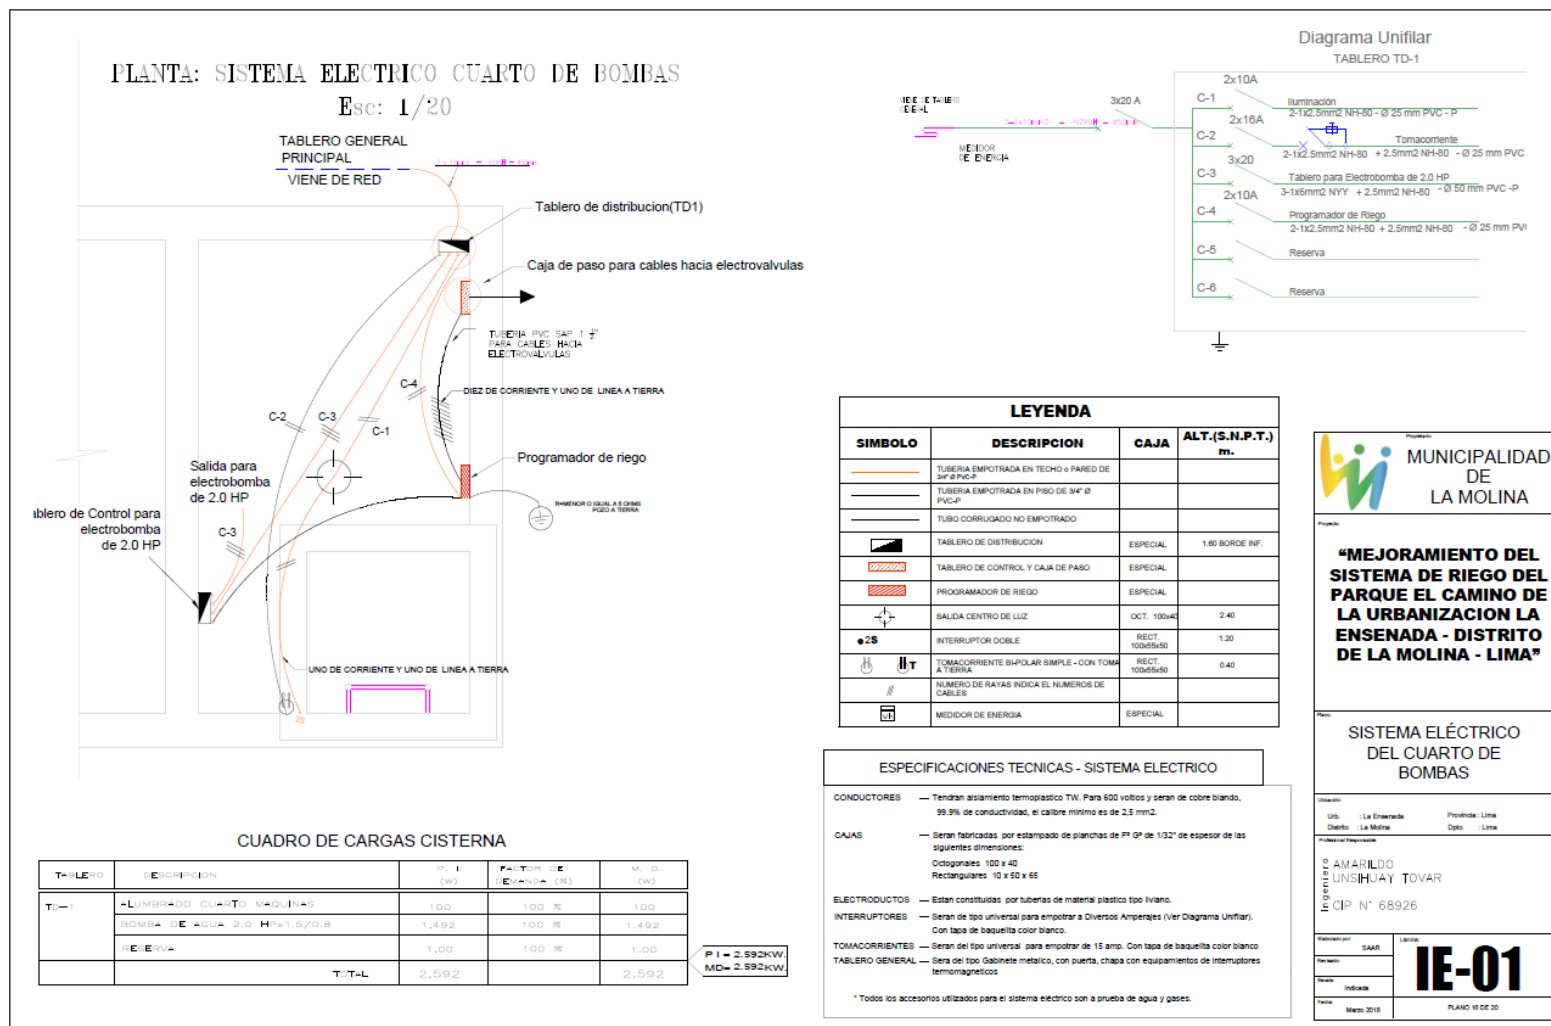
PLANTA: SISTEMA ELECTRICO CUARTO DE BOMBAS
Esc: 1/20

TABLERO GENERAL PRINCIPAL
VIENE DE RED

Tablero de distribucion(TD1)
Caja de paso para cables hacia electrovalvulas
TUBERIA PVC SAP 1 $\frac{1}{2}$" PARA CABLES HACIA ELECTROVALVULAS
C-4
DIEZ DE CORRIENTE Y UNO DE LINEA A TIERRA
C-2
C-3
C-1
Salida para electrobomba de 2.0 HP
Programador de riego
R=MENOR O IGUAL A 5 OHMS POZO A TIERRA
ablero de Control para electrobomba de 2.0 HP
C-3
UNO DE CORRIENTE Y UNO DE LINEA A TIERRA

Diagrama Unifilar
TABLERO TD-1
VIENE DE TABLERO GENERAL
3x20 A
MEDIDOR DE ENERGIA
2x10A
C-1
Iluminación
2-1x2.5mm2 NH-80 - Ø 25 mm PVC - P
2x16A
C-2
Tomacorriente
2-1x2.5mm2 NH-80 + 2.5mm2 NH-80 - Ø 25 mm PVC
3x20
C-3
Tablero para Electrobomba de 2.0 HP
3-1x6mm2 NYY + 2.5mm2 NH-80 - Ø 50 mm PVC -P
2x10A
C-4
Programador de Riego
2-1x2.5mm2 NH-80 + 2.5mm2 NH-80 - Ø 25 mm PVC
C-5
Reserva
C-6
Reserva

LEYENDA
| SIMBOLO | DESCRIPCION | CAJA | ALT.(S.N.P.T.) m. |
|---|---|---|---|
| | TUBERIA EMPOTRADA EN TECHO o PARED DE 3/4" Ø PVC-P | | |
| | TUBERIA EMPOTRADA EN PISO DE 3/4" Ø PVC-P | | |
| | TUBO CORRUGADO NO EMPOTRADO | | |
| | TABLERO DE DISTRIBUCION | ESPECIAL | 1.60 BORDE INF. |
| | TABLERO DE CONTROL Y CAJA DE PASO | ESPECIAL | |
| | PROGRAMADOR DE RIEGO | ESPECIAL | |
| | SALIDA CENTRO DE LUZ | OCT. 100x40 | 2.40 |
| 2S | INTERRUPTOR DOBLE | RECT. 100x55x50 | 1.20 |
| T | TOMACORRIENTE BI-POLAR SIMPLE - CON TOMA A TIERRA | RECT. 100x55x50 | 0.40 |
| | NUMERO DE RAYAS INDICA EL NUMEROS DE CABLES | | |
| | MEDIDOR DE ENERGIA | ESPECIAL | |

ESPECIFICACIONES TECNICAS - SISTEMA ELECTRICO
CONDUCTORES — Tendran aislamiento termoplastico TW. Para 600 voltios y seran de cobre blando, 99.9% de conductividad, el calibre minimo es de 2,5 mm2.
CAJAS — Seran fabricadas por estampado de planchas de Fº Gº de 1/32" de espesor de las siguientes dimensiones:
Octogonales 100 x 40
Rectangulares 10 x 50 x 65
ELECTRODUCTOS — Estan constituidas por tuberias de material plastico tipo liviano.
INTERRUPTORES — Seran de tipo universal para empotrar a Diversos Amperajes (Ver Diagrama Unifilar). Con tapa de baquelita color blanco.
TOMACORRIENTES — Seran del tipo universal para empotrar de 15 amp. Con tapa de baquelita color blanco
TABLERO GENERAL — Sera del tipo Gabinete metalico, con puerta, chapa con equipamientos de interruptores termomagneticos
* Todos los accesorios utilizados para el sistema eléctrico son a prueba de agua y gases.

CUADRO DE CARGAS CISTERNA
| TABLERO | DESCRIPCION | P. I (W) | FACTOR DE DEMANDA (%) | M. D. (W) |
|---|---|---|---|---|
| TD-1 | ALUMBRADO CUARTO MAQUINAS | 100 | 100 % | 100 |
| | BOMBA DE AGUA 2.0 HPx1.5/0.8 | 1,492 | 100 % | 1,492 |
| | RESERVA | 1,00 | 100 % | 1,00 |
| | TOTAL | 2,592 | | 2,592 |

P I = 2.592KW.
MD= 2.592KW.

Propietario
MUNICIPALIDAD DE LA MOLINA
Proyecto
"MEJORAMIENTO DEL SISTEMA DE RIEGO DEL PARQUE EL CAMINO DE LA URBANIZACION LA ENSENADA - DISTRITO DE LA MOLINA - LIMA"
Plano
SISTEMA ELÉCTRICO DEL CUARTO DE BOMBAS
Ubicación
Urb. : La Ensenada Provincia : Lima
Distrito : La Molina Dpto. : Lima
Profesional Responsable
Ingeniero
AMARILDO UNSIHUAY TOVAR
CIP N° 68926
Elaborado por SAAR
Revisado
Escala Indicada
Fecha Marzo 2018
Lámina
IE-01
PLANO 18 DE 20